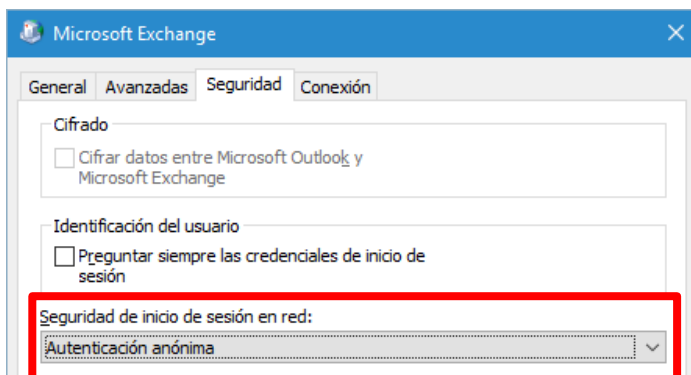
Microsoft Exchange

General Avanzadas Seguridad Conexión

Cifrado

Cifrar datos entre Microsoft Outlook y Microsoft Exchange

Identificación del usuario

Preguntar siempre las credenciales de inicio de sesión

Seguridad de inicio de sesión en red:

Autenticación anónima